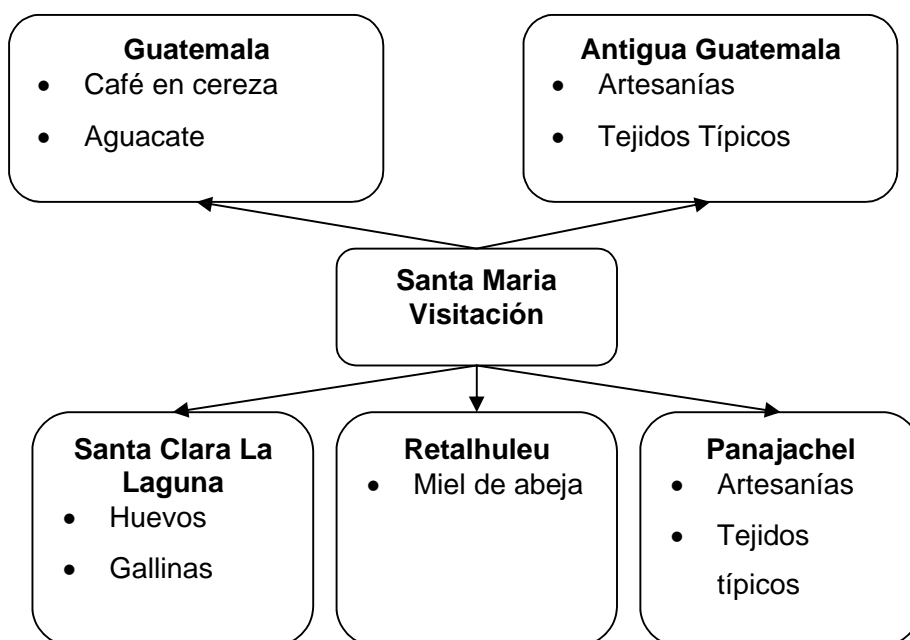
**Guatemala**
- Café en cereza
- Aguacate

**Antigua Guatemala**
- Artesanías
- Tejidos Típicos

**Santa Maria Visitación**

**Santa Clara La Laguna**
- Huevos
- Gallinas

**Retalhuleu**
- Miel de abeja

**Panajachel**
- Artesanías
- Tejidos típicos